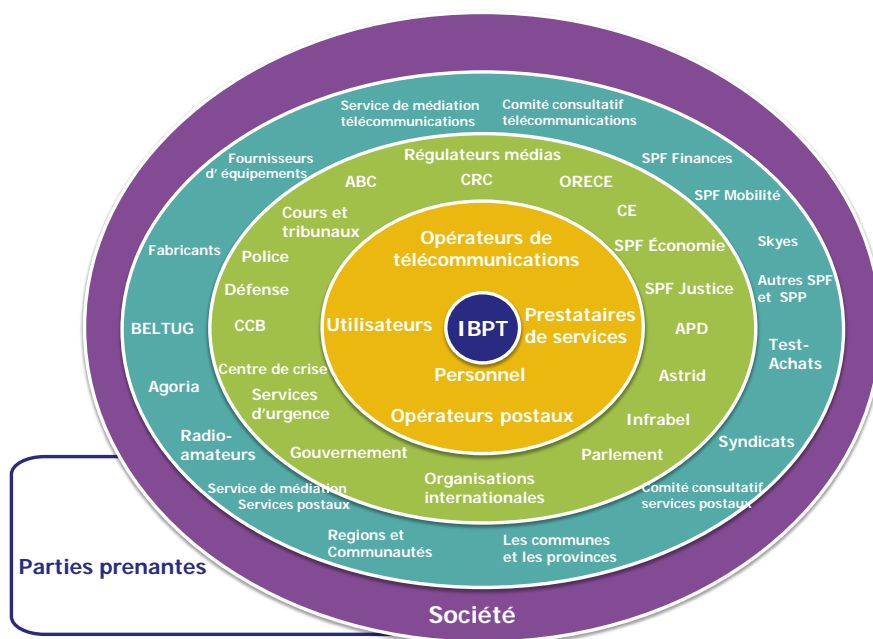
Service de médiation télécommunications

Comité consultatif télécommunications

Fournisseurs d' équipements

SPF Finances

SPF Mobilité

Fabricants

Skyes

Autres SPF et SPP

BELTUG

Test-Achats

Agoria

Radio-amateurs

Syndicats

Service de médiation Services postaux

Comité consultatif services postaux

Regions et Communautés

Les communes et les provinces

Régulateurs médias

ABC

CRC

ORECE

CE

Cours et tribunaux

SPF Économie

Police

SPF Justice

Défense

CCB

APD

Centre de crise

Astrid

Services d'urgence

Infrabel

Gouvernement

Parlement

Organisations internationales

Opérateurs de télécommunications

Utilisateurs

IBPT

Prestataires de services

Personnel

Opérateurs postaux

Parties prenantes

Société